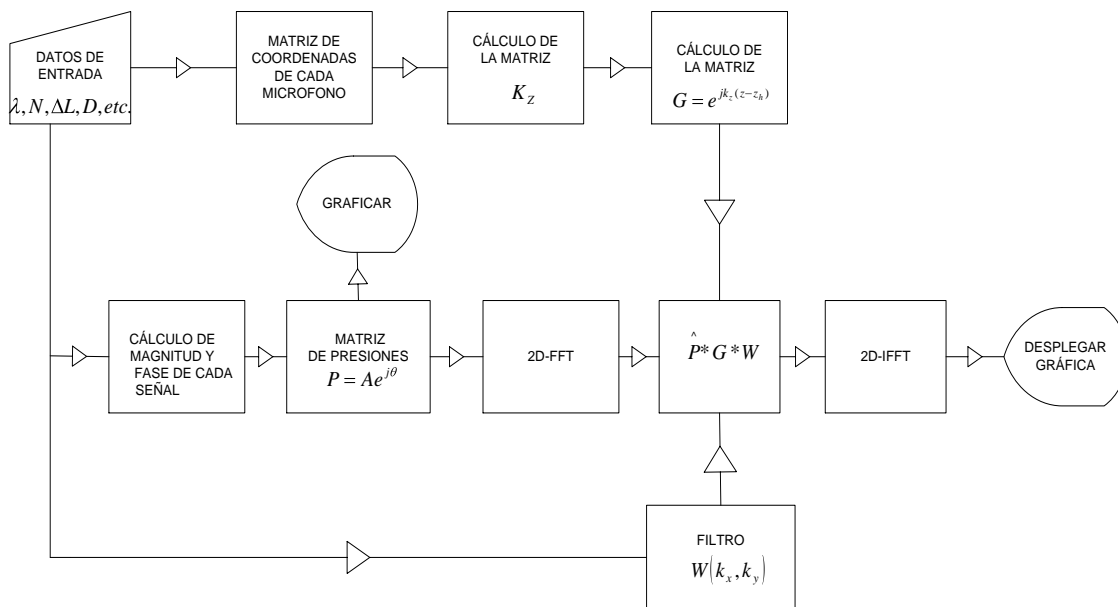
DATOS DE ENTRADA
$\lambda, N, \Delta L, D, etc.$

MATRIZ DE COORDENADAS DE CADA MICROFONO

CÁLCULO DE LA MATRIZ
$K_Z$

CÁLCULO DE LA MATRIZ
$G = e^{jk_z(z-z_h)}$

GRAFICAR

CÁLCULO DE MAGNITUD Y FASE DE CADA SEÑAL

MATRIZ DE PRESIONES
$P = Ae^{j\theta}$

2D-FFT

$\hat{P} * G * W$

2D-IFFT

DESPLEGAR GRÁFICA

FILTRO
$W(k_x, k_y)$